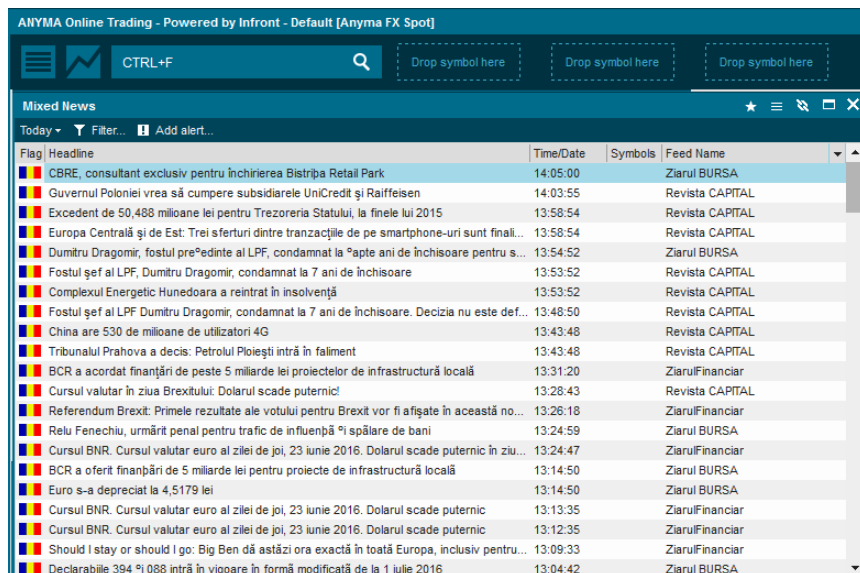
ANYMA Online Trading - Powered by Infront - Default [Anyma FX Spot]

CTRL+F

Drop symbol here

Drop symbol here

Drop symbol here

Mixed News

Today ▾ Filter... Add alert...

| Flag | Headline | Time/Date | Symbols | Feed Name |
|---|---|---|---|---|
| | CBRE, consultant exclusiv pentru închirierea Bistrița Retail Park | 14:05:00 | | Ziarul BURSA |
| | Guvernul Poloniei vrea să cumpere subsidiarele UniCredit și Raiffeisen | 14:03:55 | | Revista CAPITAL |
| | Excedent de 50,488 milioane lei pentru Trezoreria Statului, la finele lui 2015 | 13:58:54 | | Revista CAPITAL |
| | Europa Centrală și de Est: Trei sferturi dintre tranzacțiile de pe smartphone-uri sunt finali... | 13:58:54 | | Revista CAPITAL |
| | Dumitru Dragomir, fostul pre°edinte al LPF, condamnat la °apte ani de închisoare pentru s... | 13:54:52 | | Ziarul BURSA |
| | Fostul șef al LPF, Dumitru Dragomir, condamnat la 7 ani de închisoare | 13:53:52 | | Revista CAPITAL |
| | Complexul Energetic Hunedoara a reintrat în insolvență | 13:53:52 | | Revista CAPITAL |
| | Fostul șef al LPF Dumitru Dragomir, condamnat la 7 ani de închisoare. Decizia nu este def... | 13:48:50 | | Revista CAPITAL |
| | China are 530 de milioane de utilizatori 4G | 13:43:48 | | Revista CAPITAL |
| | Tribunalul Prahova a decis: Petrolul Ploiești intră în faliment | 13:43:48 | | Revista CAPITAL |
| | BCR a acordat finanțări de peste 5 miliarde lei proiectelor de infrastructură locală | 13:31:20 | | ZiarulFinanciar |
| | Cursul valutar în ziua Brexitului: Dolarul scade puternic! | 13:28:43 | | Revista CAPITAL |
| | Referendum Brexit: Primele rezultate ale votului pentru Brexit vor fi afișate în această no... | 13:26:18 | | ZiarulFinanciar |
| | Relu Fenechiu, urmărit penal pentru trafic de influenþă °i spălare de bani | 13:24:59 | | Ziarul BURSA |
| | Cursul BNR. Cursul valutar euro al zilei de joi, 23 iunie 2016. Dolarul scade puternic în ziu... | 13:24:47 | | ZiarulFinanciar |
| | BCR a oferit finanþări de 5 miliarde lei pentru proiecte de infrastructură locală | 13:14:50 | | Ziarul BURSA |
| | Euro s-a depreciat la 4,5179 lei | 13:14:50 | | Ziarul BURSA |
| | Cursul BNR. Cursul valutar euro al zilei de joi, 23 iunie 2016. Dolarul scade puternic | 13:13:35 | | ZiarulFinanciar |
| | Cursul BNR. Cursul valutar euro al zilei de joi, 23 iunie 2016. Dolarul scade puternic | 13:12:35 | | ZiarulFinanciar |
| | Should I stay or should I go: Big Ben dă astăzi ora exactă în toată Europa, inclusiv pentru... | 13:09:33 | | ZiarulFinanciar |
| | Declarabile 394 °i 088 intră în vigoare în formă modificată de la 1 iulie 2016 | 13:04:42 | | Ziarul BURSA |